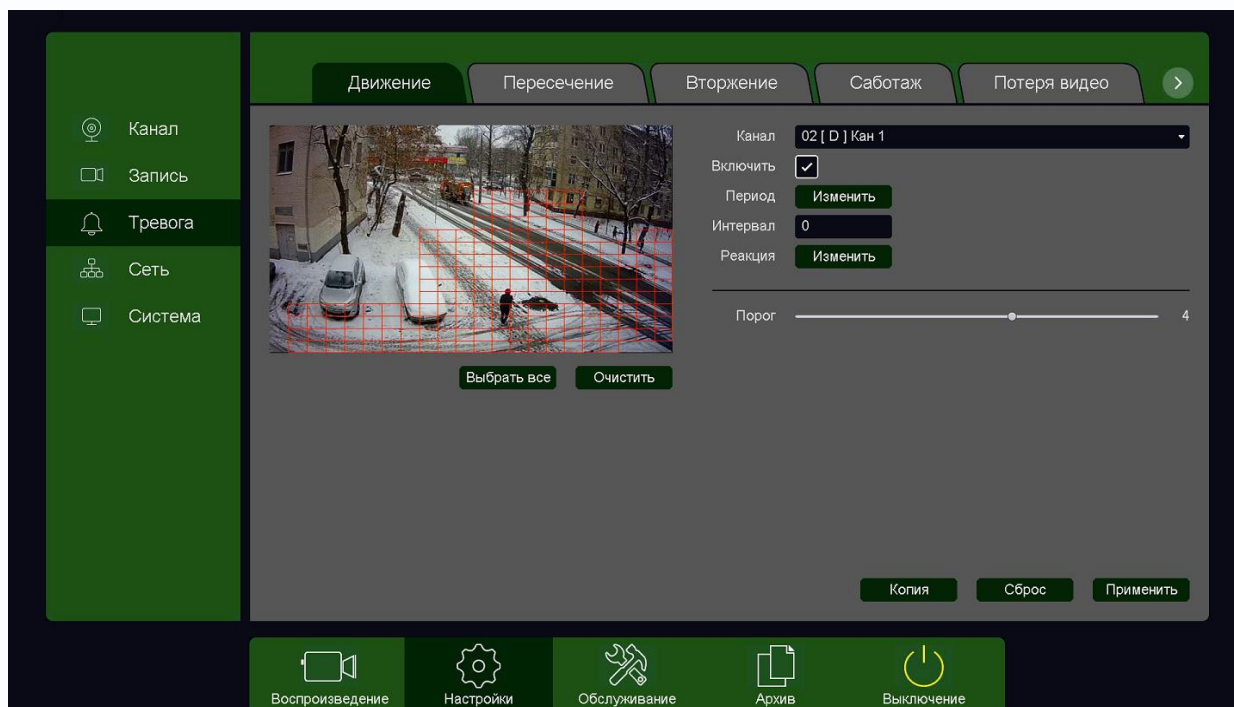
Канал
Запись
Тревога
Сеть
Система

Движение
Пересечение
Вторжение
Саботаж
Потеря видео

Канал 02 [ D ] Кан 1
Включить
Период Изменить
Интервал 0
Реакция Изменить

Порог 4

Выбрать все
Очистить

Копия
Сброс
Применить

Воспроизведение
Настройки
Обслуживание
Архив
Выключение